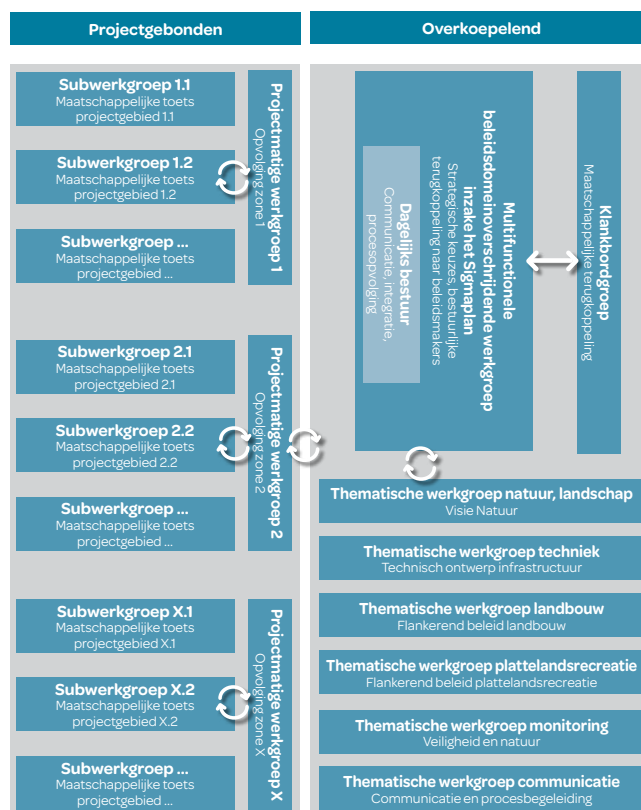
Projectgebonden

Overkoepelend

Subwerkgroep 1.1
Maatschappelijke toets projectgebied 1.1

Subwerkgroep 1.2
Maatschappelijke toets projectgebied 1.2

Subwerkgroep ...
Maatschappelijke toets projectgebied ...

Projectmatige werkgroep 1
Opvolging zone 1

Subwerkgroep 2.1
Maatschappelijke toets projectgebied 2.1

Subwerkgroep 2.2
Maatschappelijke toets projectgebied 2.2

Subwerkgroep ...
Maatschappelijke toets projectgebied ...

Projectmatige werkgroep 2
Opvolging zone 2

Subwerkgroep X.1
Maatschappelijke toets projectgebied X.1

Subwerkgroep X.2
Maatschappelijke toets projectgebied X.2

Subwerkgroep ...
Maatschappelijke toets projectgebied ...

Projectmatige werkgroep X
Opvolging zone X

Multifunctionele beleidsdomeinoverschrijdende werkgroep inzake het Sigmaplan
Strategische keuzes, bestuurlijke terugkoppeling naar beleidsmakers

Dagelijks bestuur
Communicatie, integratie, procesopvolging

Klankbordgroep
Maatschappelijke terugkoppeling

Thematische werkgroep natuur, landschap
Visie Natuur

Thematische werkgroep techniek
Technisch ontwerp infrastructuur

Thematische werkgroep landbouw
Flankerend beleid landbouw

Thematische werkgroep plattelandsrecreatie
Flankerend beleid plattelandsrecreatie

Thematische werkgroep monitoring
Veiligheid en natuur

Thematische werkgroep communicatie
Communicatie en procesbegeleiding